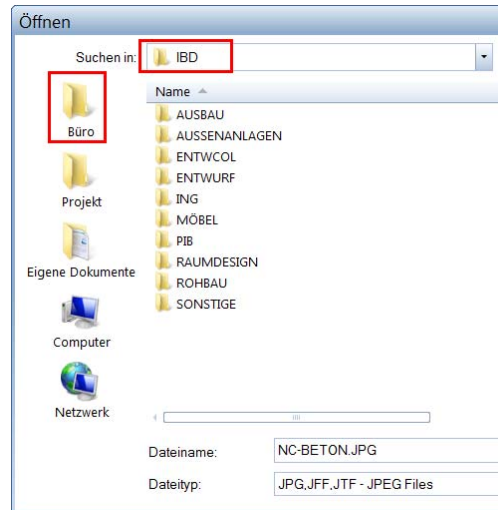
Öffnen

Suchen in: IBD

Büro

Projekt

Eigene Dokumente

Computer

Netzwerk

Name

AUSBAU
AUSSENANLAGEN
ENTWCOL
ENTWURF
ING
MÖBEL
PIB
RAUMDESIGN
ROHBAU
SONSTIGE

Dateiname: NC-BETON.JPG

Dateityp: JPG,JFF,JTF - JPEG Files